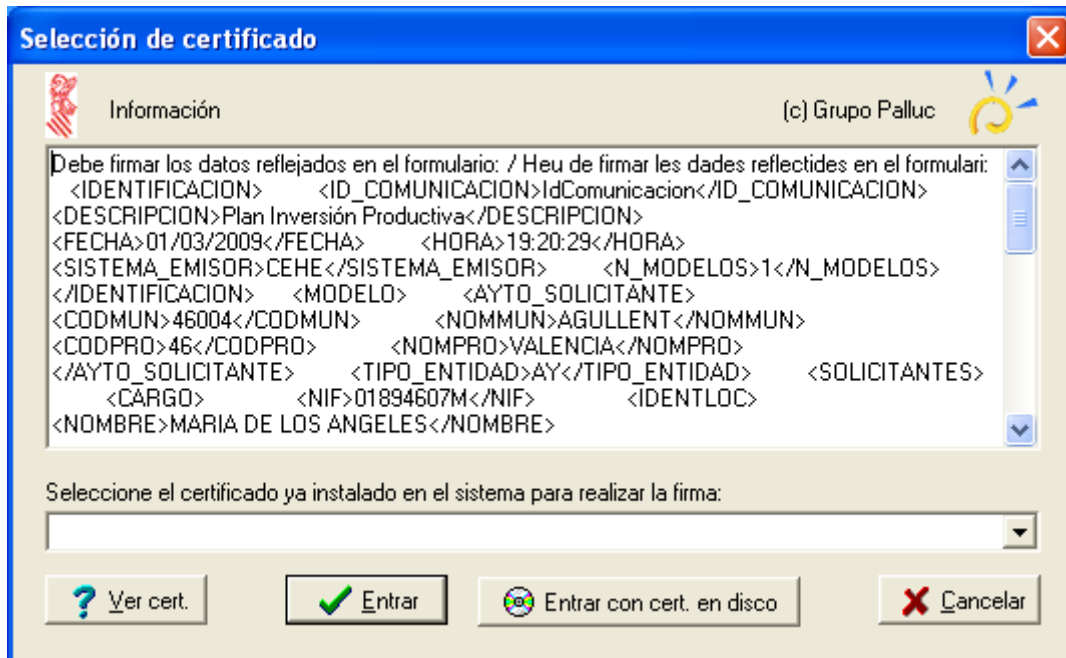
Selección de certificado

Información

(c) Grupo Palluc

Debe firmar los datos reflejados en el formulario: / Heu de firmar les dades reflectides en el formulari: <IDENTIFICACION> <ID_COMUNICACION>IdComunicacion</ID_COMUNICACION> <DESCRIPCION>Plan Inversión Productiva</DESCRIPCION> <FECHA>01/03/2009</FECHA> <HORA>19:20:29</HORA> <SISTEMA_EMISOR>CEHE</SISTEMA_EMISOR> <N_MODELOS>1</N_MODELOS> </IDENTIFICACION> <MODELO> <AYTO_SOLICITANTE> <CODMUN>46004</CODMUN> <NOMMUN>AGULLENT</NOMMUN> <CODPRO>46</CODPRO> <NOMPRO>VALENCIA</NOMPRO> </AYTO_SOLICITANTE> <TIPO_ENTIDAD>AY</TIPO_ENTIDAD> <SOLICITANTES> <CARGO> <NIF>01894607M</NIF> <IDENTLOC> <NOMBRE>MARIA DE LOS ANGELES</NOMBRE>

Seleccione el certificado ya instalado en el sistema para realizar la firma:

Ver cert.

Entrar

Entrar con cert. en disco

Cancelar